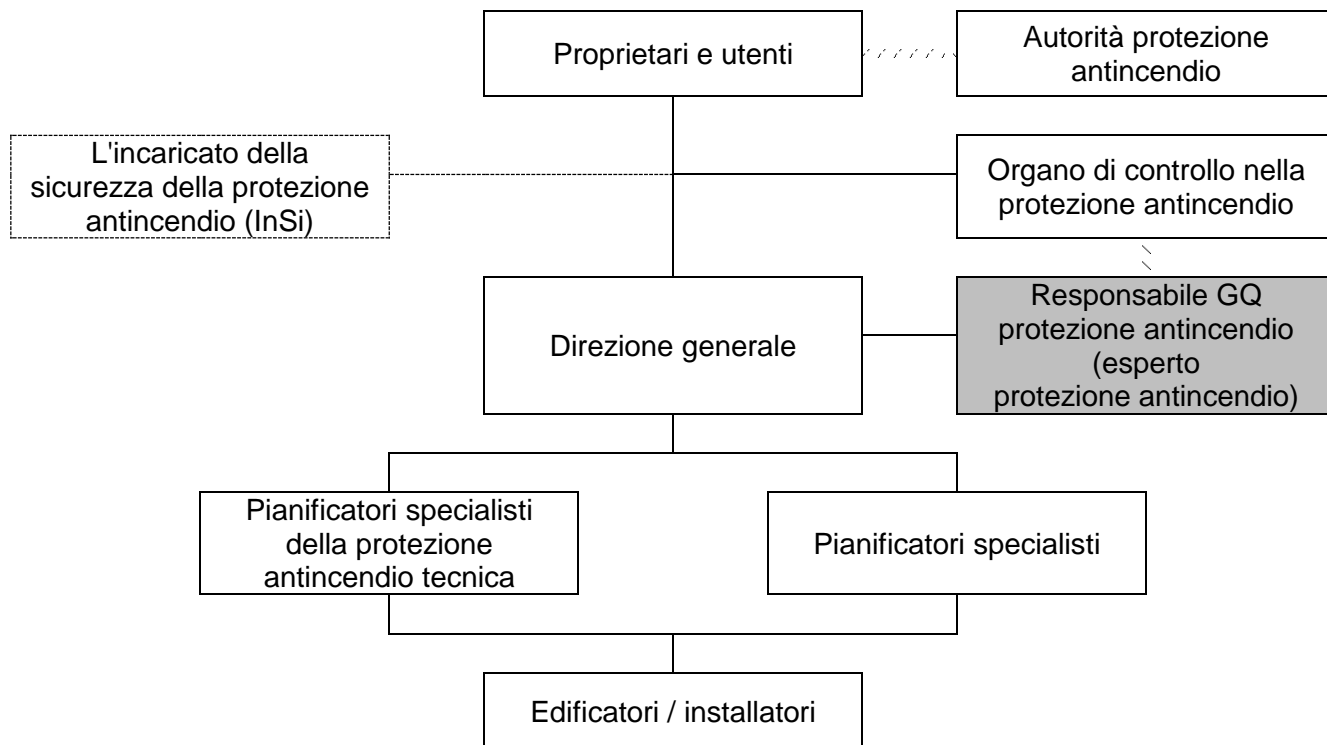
Proprietari e utenti

Autorità protezione antincendio

L'incaricato della sicurezza della protezione antincendio (InSi)

Organo di controllo nella protezione antincendio

Direzione generale

Responsabile GQ protezione antincendio (esperto protezione antincendio)

Pianificatori specialisti della protezione antincendio tecnica

Pianificatori specialisti

Edificatori / installatori